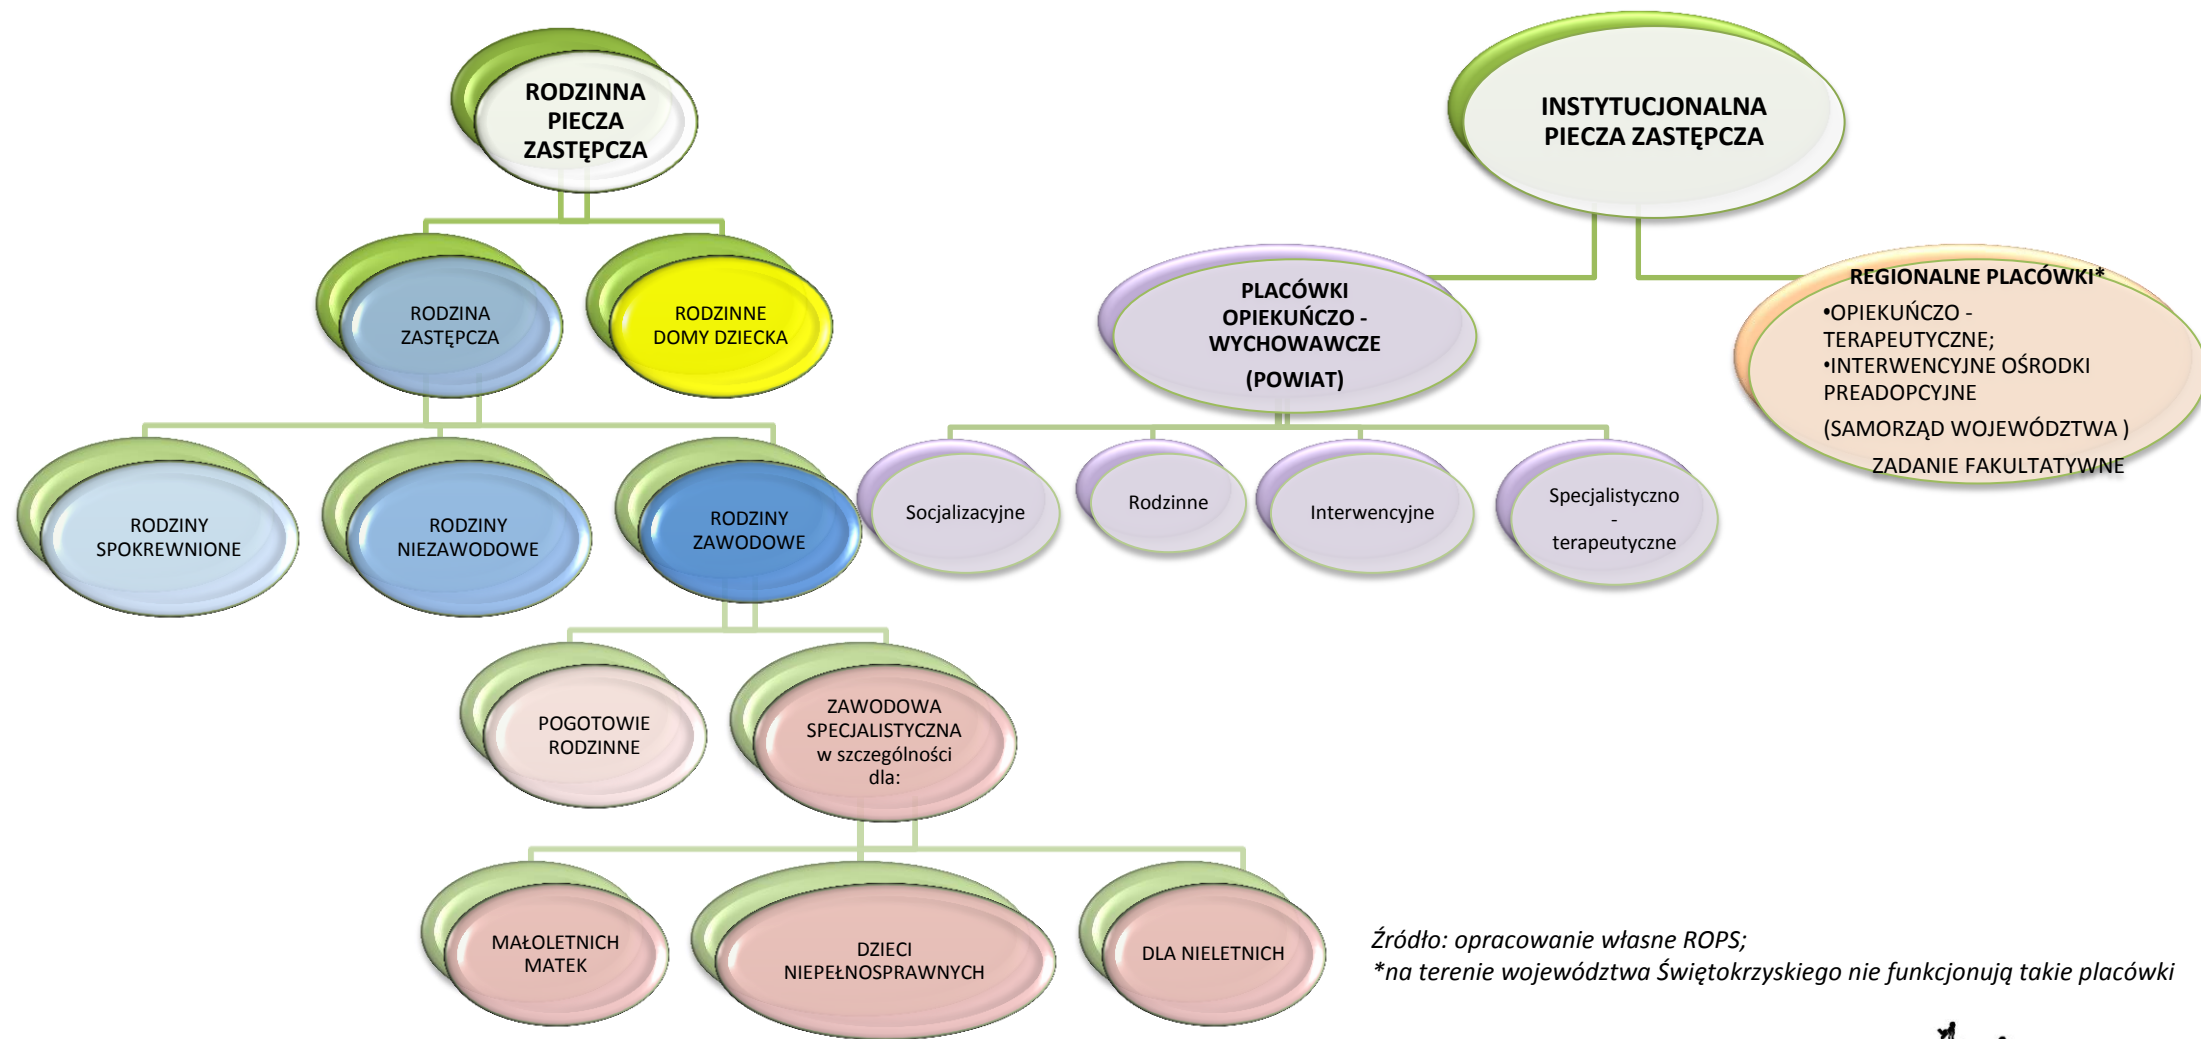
RODZINNA PIECZA ZASTĘPCZA

RODZINA ZASTĘPCZA

RODZINNE DOMY DZIECKA

RODZINY SPOKREWNIONE

RODZINY NIEZAWODOWE

RODZINY ZAWODOWE

POGOTOWIE RODZINNE

ZAWODOWA SPECJALISTYCZNA w szczególności dla:

MAŁOLETNICH MATEK

DZIECI NIEPEŁNOSPRAWNYCH

DLA NIELETNICH

INSTYTUCJONALNA PIECZA ZASTĘPCZA

PLACÓWKI OPIEKUŃCZO - WYCHOWAWCZE

(POWIAT)

Socjalizacyjne

Rodzinne

Interwencyjne

Specjalistyczno - terapeutyczne

REGIONALNE PLACÓWKI*

•OPIEKUŃCZO - TERAPEUTYCZNE;
•INTERWENCYJNE OŚRODKI PREADOPCYJNE

(SAMORZĄD WOJEWÓDZTWA )

ZADANIE FAKULTATYWNE

Źródło: opracowanie własne ROPS;
*na terenie województwa Świętokrzyskiego nie funkcjonują takie placówki